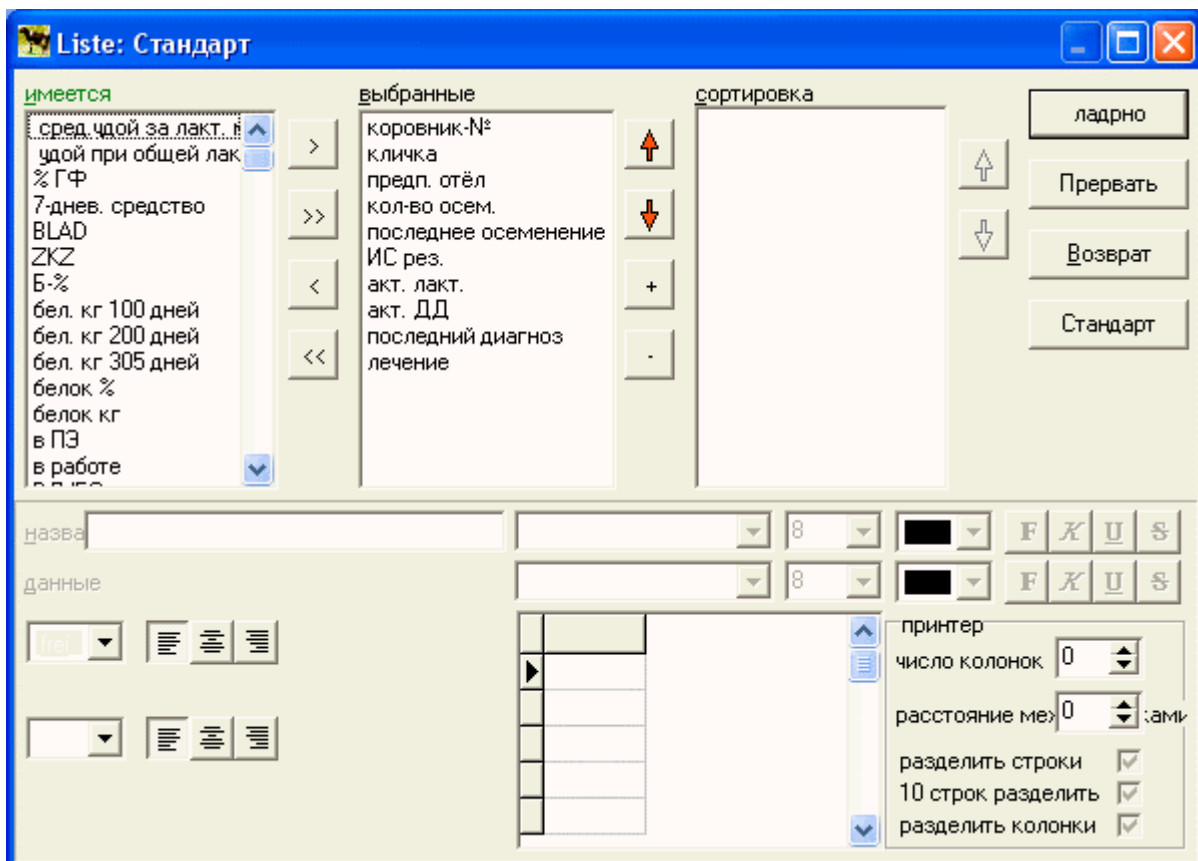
Liste: Стандарт

имеется
сред.удой за лакт. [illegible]
удой при общей лак
% ГФ
7-днев. средство
BLAD
ZKZ
Б-%
бел. кг 100 дней
бел. кг 200 дней
бел. кг 305 дней
белок %
белок кг
в ПЭ
в работе

>
>>
<
<<

выбранные
коровник-№
кличка
предп. отёл
кол-во осем.
последнее осеменение
ИС рез.
акт. лакт.
акт. ДД
последний диагноз
лечение

+
-

сортировка

ладрно
Прервать
Возврат
Стандарт

назва
8
F K U S
данные
8
F K U S

frei

принтер
число колонок 0
расстояние ме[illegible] 0 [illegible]ами
разделить строки
10 строк разделить
разделить колонки